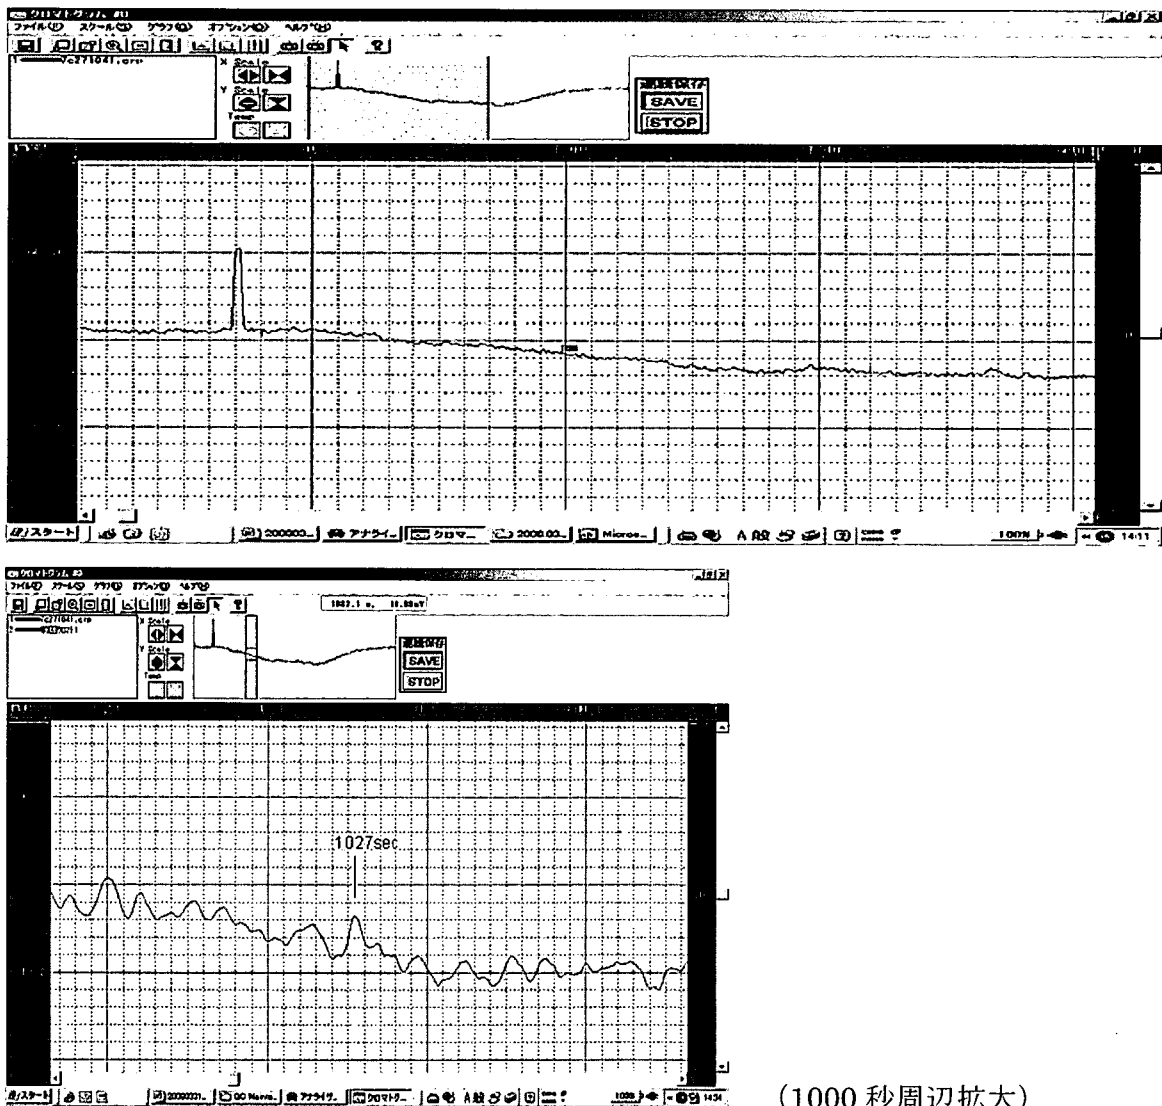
クロマトグラム #1
ファイル(F) スケール(S) グラフ(G) オプション(O) ヘルプ(H)
c271041.crc
X Scale
Y Scale
Temp
SAVE
STOP
スタート
2000000...
アナライ...
クロマ...
2000.00...
Micros...
100%
14:11

クロマトグラム #2
ファイル(F) スケール(S) グラフ(G) オプション(O) ヘルプ(H)
1027.1 s, 11.86mV
c271041.crc
X Scale
Y Scale
Temp
SAVE
STOP
1027sec.
スタート
2000000...
OO Nova...
アナライザ...
クロマトグ...
100%
14:34

(1000 秒周辺拡大)